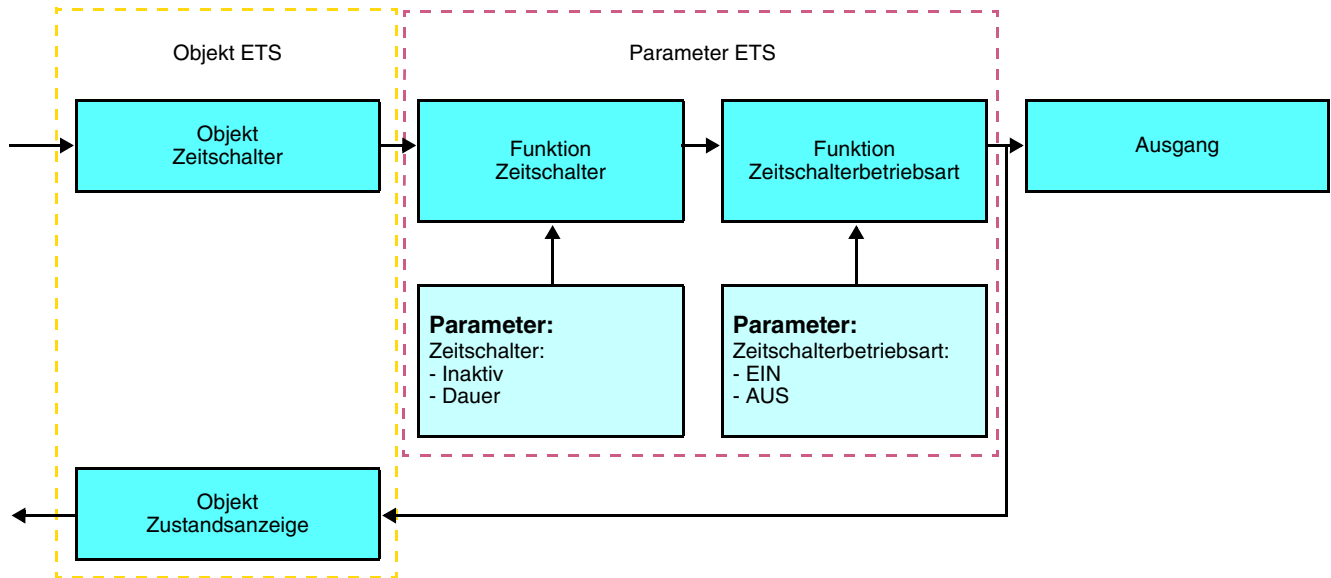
Objekt ETS

Parameter ETS

Objekt
Zeitschalter

Funktion
Zeitschalter

Funktion
Zeitschalterbetriebsart

Ausgang

**Parameter:**
Zeitschalter:
- Inaktiv
- Dauer

**Parameter:**
Zeitschalterbetriebsart:
- EIN
- AUS

Objekt
Zustandsanzeige